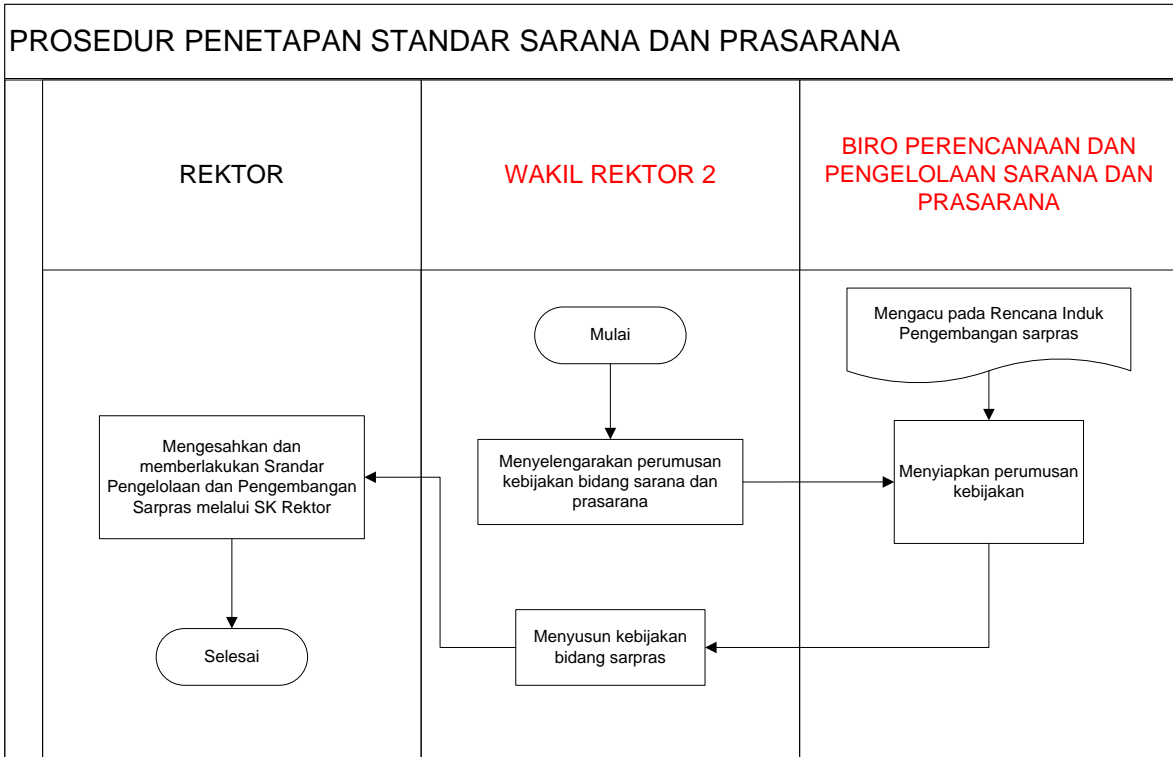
PROSEDUR PENETAPAN STANDAR SARANA DAN PRASARANA

REKTOR

WAKIL REKTOR 2

BIRO PERENCANAAN DAN PENGELOLAAN SARANA DAN PRASARANA

Mengacu pada Rencana Induk Pengembangan sarpras

Mulai

Mengesahkan dan memberlakukan Srandar Pengelolaan dan Pengembangan Sarpras melalui SK Rektor

Menyelengarakan perumusan kebijakan bidang sarana dan prasarana

Menyiapkan perumusan kebijakan

Menyusun kebijakan bidang sarpras

Selesai